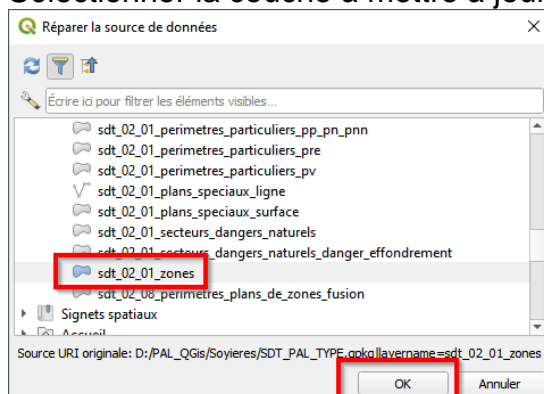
Sélectionner la couche à mettre à jour

Réparer la source de données

Écrire ici pour filtrer les éléments visibles...

sdt_02_01_perimetres_particuliers_pp_pn_pnn
sdt_02_01_perimetres_particuliers_pre
sdt_02_01_perimetres_particuliers_pv
sdt_02_01_plans_speciaux_ligne
sdt_02_01_plans_speciaux_surface
sdt_02_01_secteurs_dangers_naturels
sdt_02_01_secteurs_dangers_naturels_danger_effondrement
sdt_02_01_zones
sdt_02_08_perimetres_plans_de_zones_fusion
Signets spatiaux
Accueil

Source URI originale: D:/PAL_QGis/Soyieres/SDT_PAL_TYPE.gpkg|layername=sdt_02_01_zones

OK
Annuler